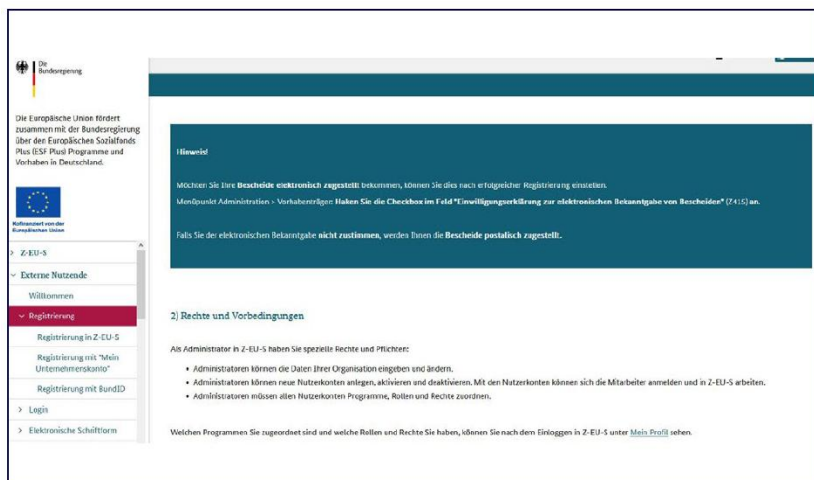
Die Bundesregierung

Die Europäische Union fördert zusammen mit der Bundesregierung über den Europäischen Sozialfonds Plus (ESF Plus) Programme und Vorhaben in Deutschland.

Kofinanziert von der Europäischen Union

> Z-EU-S
Externe Nutzende
Willkommen
Registrierung
Registrierung in Z-EU-S
Registrierung mit "Mein Unternehmenskonto"
Registrierung mit BundID
> Login
> Elektronische Schriftform

Hinweis!

Möchten Sie Ihre Bescheide elektronisch zugestellt bekommen, können Sie dies nach erfolgreicher Registrierung einstellen.

Menüpunkt Administration > Vorhabenträger: Haken Sie die Checkbox im Feld "Einwilligungserklärung zur elektronischen Bekanntgabe von Bescheiden" (Z415) an.

Falls Sie der elektronischen Bekanntgabe nicht zustimmen, werden Ihnen die Bescheide postalisch zugestellt.

2) Rechte und Vorbedingungen

Als Administrator in Z-EU-S haben Sie spezielle Rechte und Pflichten:

• Administratoren können die Daten Ihrer Organisation eingeben und ändern.
• Administratoren können neue Nutzerkonten anlegen, aktivieren und deaktivieren. Mit den Nutzerkonten können sich die Mitarbeiter anmelden und in Z-EU-S arbeiten.
• Administratoren müssen allen Nutzerkonten Programme, Rollen und Rechte zuordnen.

Welchen Programmen Sie zugeordnet sind und welche Rollen und Rechte Sie haben, können Sie nach dem Einloggen in Z-EU-S unter Mein Profil sehen.